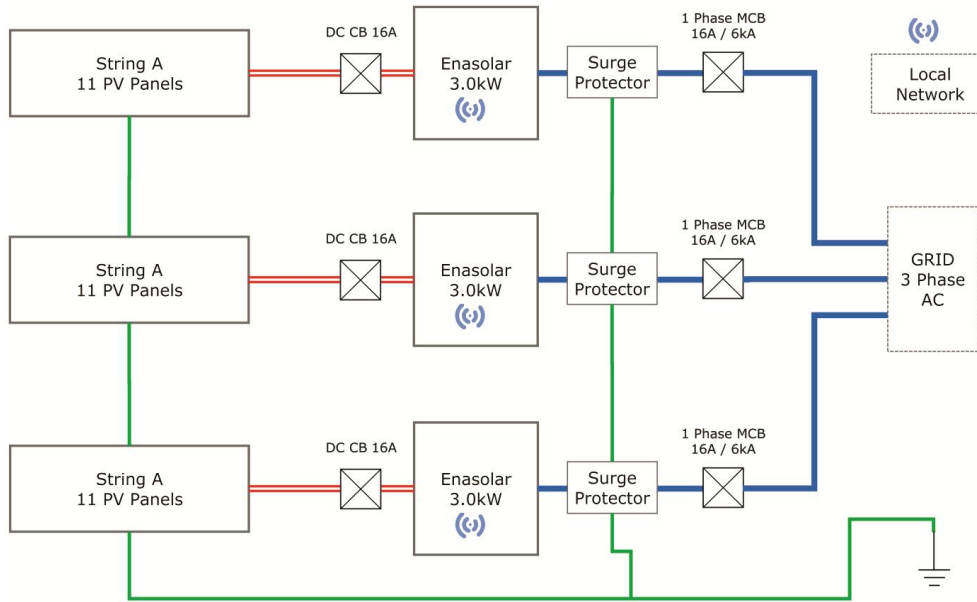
String A
11 PV Panels

DC CB 16A

Enasolar
3.0kW

Surge
Protector

1 Phase MCB
16A / 6kA

Local
Network

String A
11 PV Panels

DC CB 16A

Enasolar
3.0kW

Surge
Protector

1 Phase MCB
16A / 6kA

GRID
3 Phase
AC

String A
11 PV Panels

DC CB 16A

Enasolar
3.0kW

Surge
Protector

1 Phase MCB
16A / 6kA